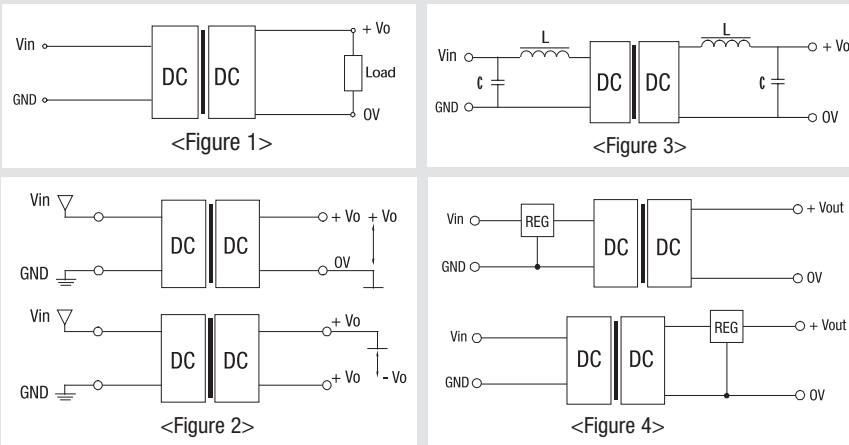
Vin
GND
DC
DC
+ Vo
Load
OV
<Figure 1>

Vin
GND
L
C
DC
DC
L
C
+ Vo
OV
<Figure 3>

Vin
GND
DC
DC
+ Vo
+ Vo
OV
Vin
GND
DC
DC
+ Vo
+ Vo
- Vo
<Figure 2>

Vin
GND
REG
DC
DC
+ Vout
OV
Vin
GND
DC
DC
REG
+ Vout
OV
<Figure 4>